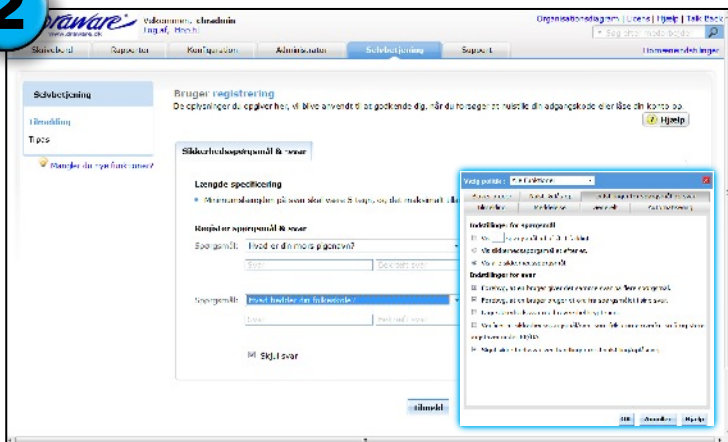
2

draware www.draware.dk

Velkommen, dhadmin
Log af, Hoch

Organisationsdiagram | Licens | Hjælp | Talk Back

Søg efter mobilbruger

Skrivebord | Rapporter | Konfiguration | Administrator | Selvbetjening | Support

Ucensvendeshinger

Selvbetjening

Tilmelding
Tipos

Mangler du nye funktioner?

Bruger registrering

De oplysninger du opgiver her, vil blive anvendt til at godkende dig, når du forsøger at nulstille din adgangskode eller låse din konto op.

Hjælp

Sikkerhedsspørgsmål & svar

Længde specificering

Minimumslængden på svar skal være 3 tegn, og det maksimale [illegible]

Registrer spørgsmål & svar

Spørgsmål: Hvad er din mors pigenavn?

Svar | Bekræft svar

Spørgsmål: Hvad hedder din folkeskole?

Svar | Bekræft svar

Skjul svar

Tilmeld

Vælg politik: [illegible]

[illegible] | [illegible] | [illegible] | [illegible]

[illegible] | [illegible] | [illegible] | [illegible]

Indstillinger for spørgsmål

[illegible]

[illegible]

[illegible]

Indstillinger for svar

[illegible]

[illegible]

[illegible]

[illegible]

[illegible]

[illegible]

OK | Annuller | Hjælp